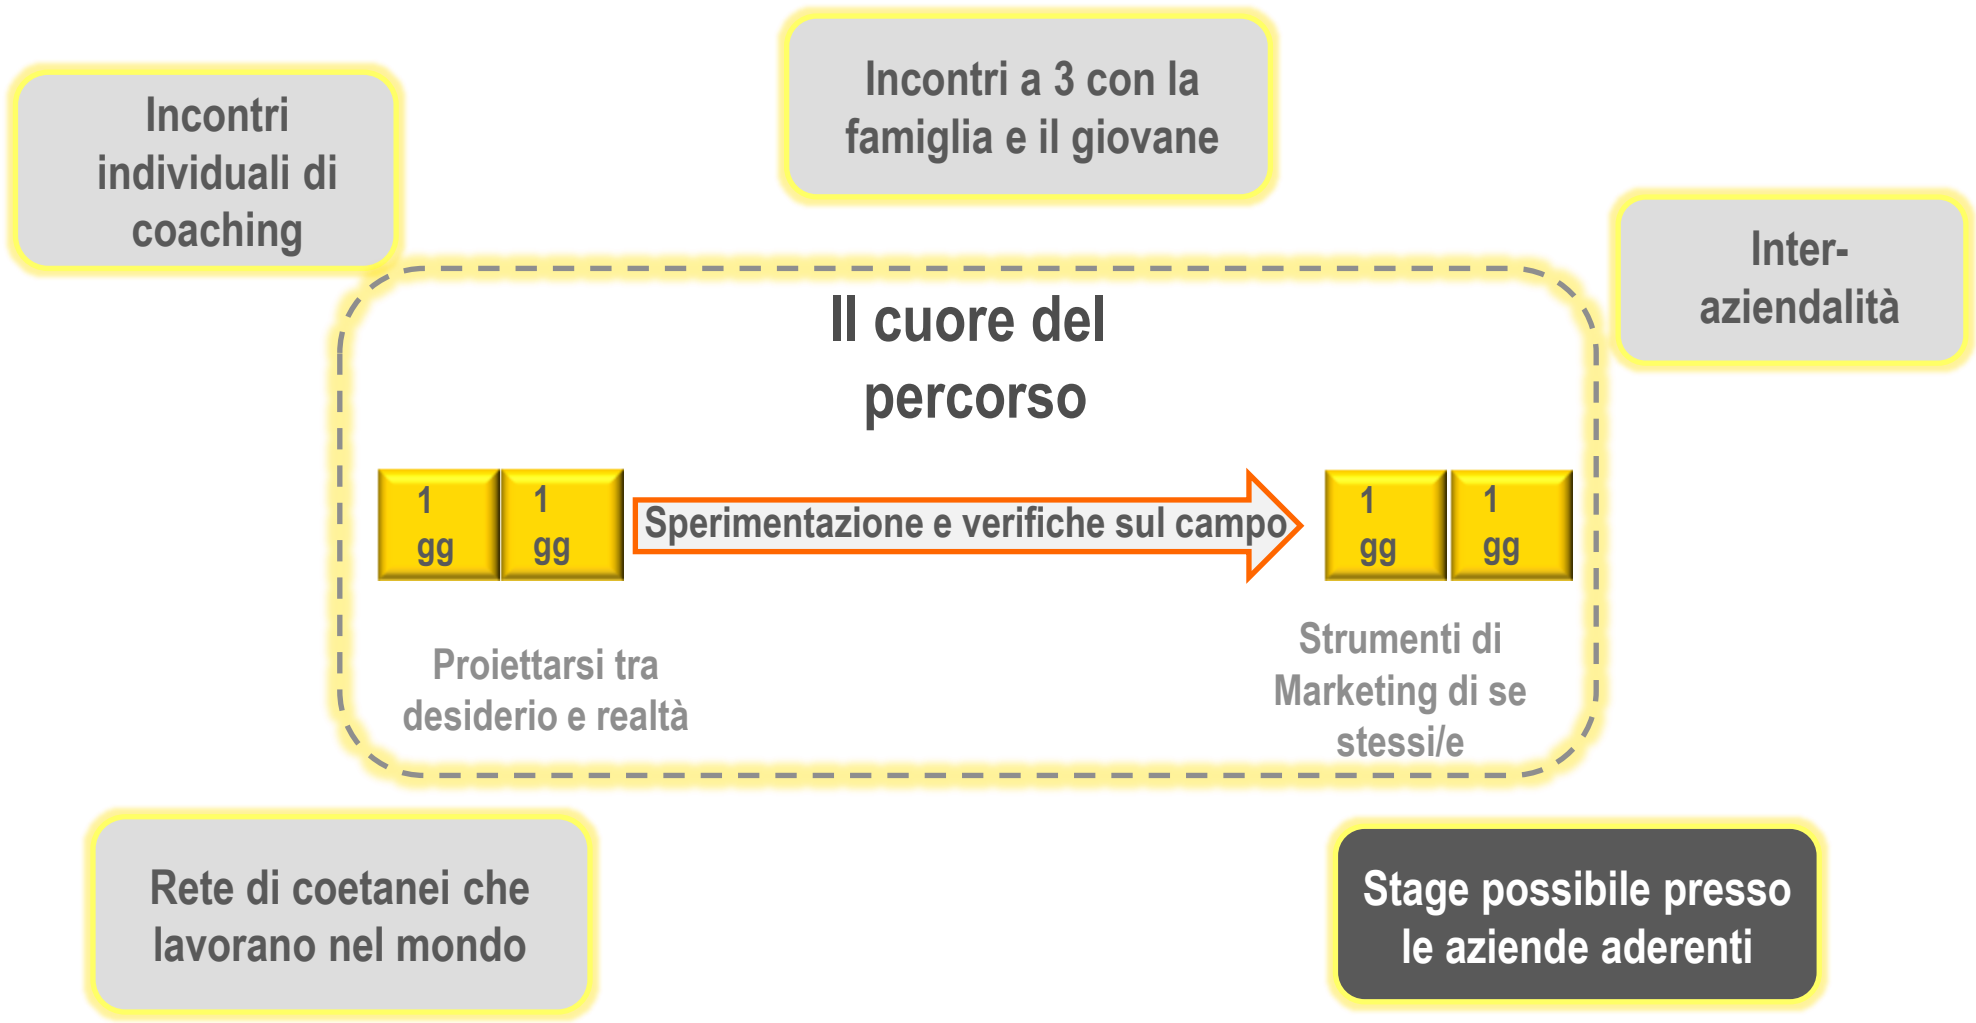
Incontri individuali di coaching

Incontri a 3 con la famiglia e il giovane

Inter-aziendalità

Il cuore del percorso

1 gg

1 gg

Sperimentazione e verifiche sul campo

1 gg

1 gg

Proiettarsi tra desiderio e realtà

Strumenti di Marketing di se stessi/e

Rete di coetanei che lavorano nel mondo

Stage possibile presso le aziende aderenti